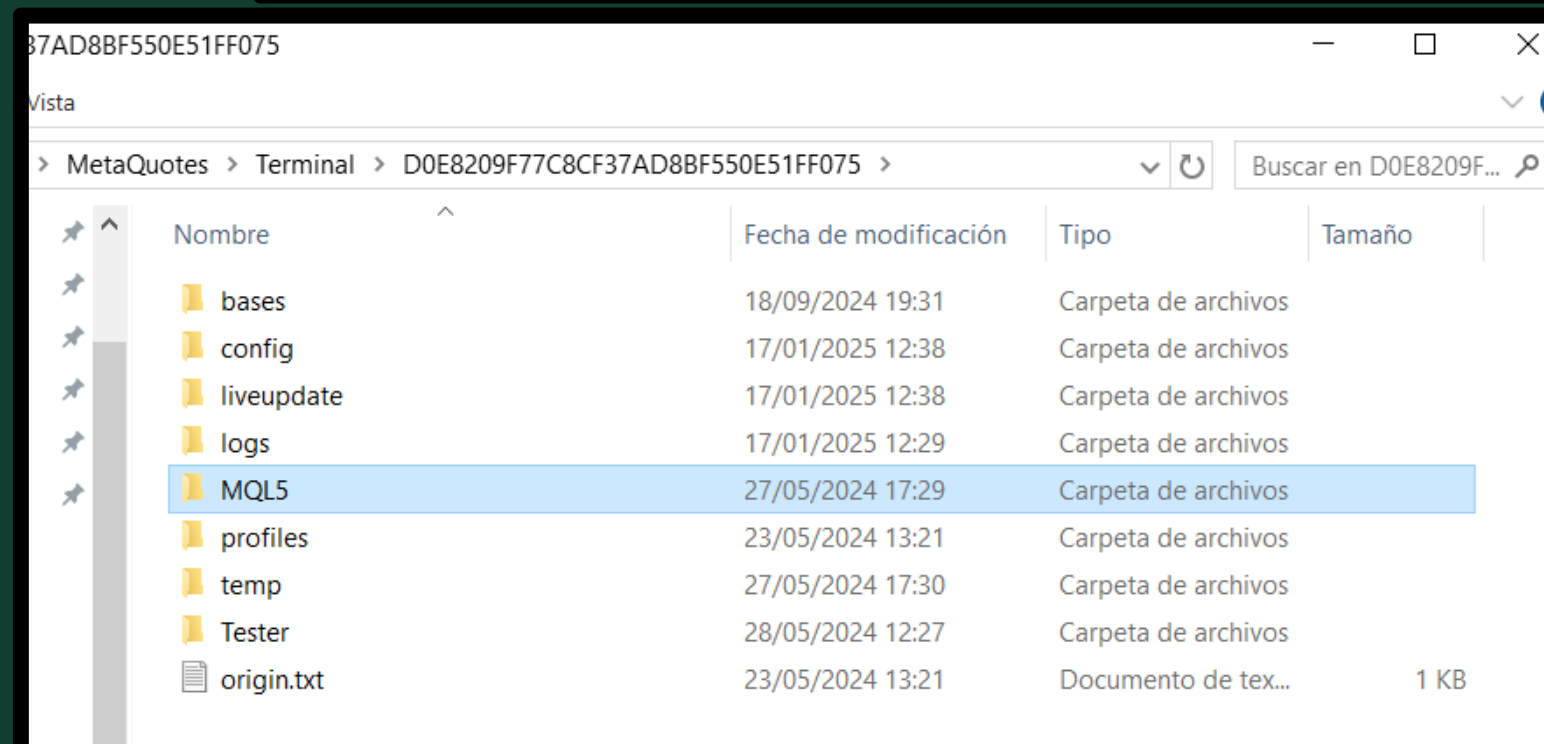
37AD8BF550E51FF075

Vista

> MetaQuotes > Terminal > D0E8209F77C8CF37AD8BF550E51FF075 >

Buscar en D0E8209F...

| Nombre | Fecha de modificación | Tipo | Tamaño |
|---|---|---|---|
| bases | 18/09/2024 19:31 | Carpeta de archivos | |
| config | 17/01/2025 12:38 | Carpeta de archivos | |
| liveupdate | 17/01/2025 12:38 | Carpeta de archivos | |
| logs | 17/01/2025 12:29 | Carpeta de archivos | |
| MQL5 | 27/05/2024 17:29 | Carpeta de archivos | |
| profiles | 23/05/2024 13:21 | Carpeta de archivos | |
| temp | 27/05/2024 17:30 | Carpeta de archivos | |
| Tester | 28/05/2024 12:27 | Carpeta de archivos | |
| origin.txt | 23/05/2024 13:21 | Documento de tex... | 1 KB |